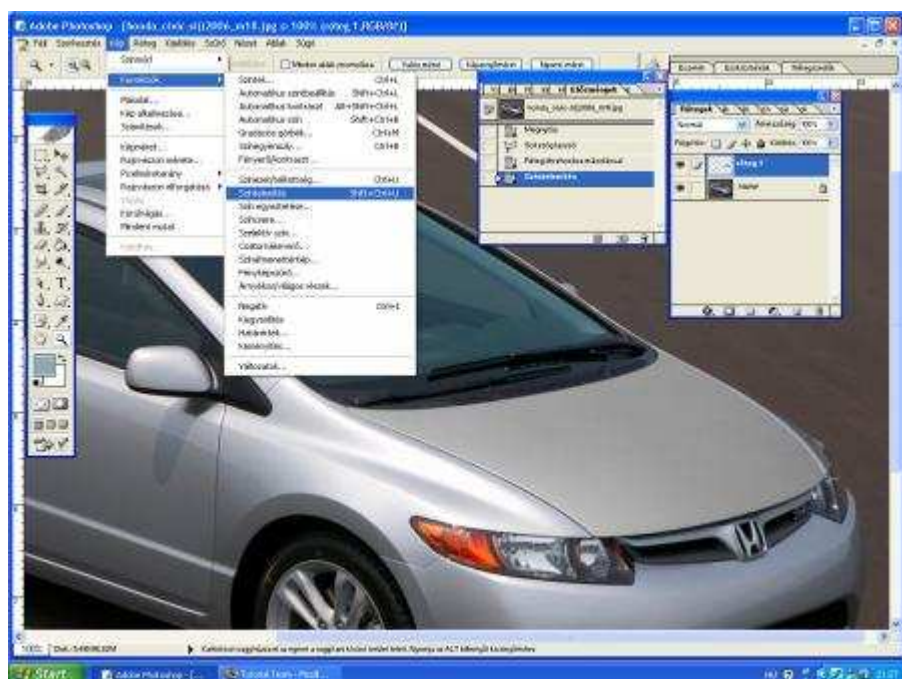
Adobe Photoshop - [honda_civic_si(2006_int8.jpg @ 100% (réteg 1, RGB/8#)]

Fájl Szerkesztés Kép Réteg Kijelölés Szűrő Nézet Ablak Súgó

Üzemmód
Korrekciók

Másolás...
Kép alkalmazása...
Számolások...

Képméret...
Rajzvászon mérete...
Pixelarányszám
Rajzvászon elforgatása
Vágás
Körülvágás...
Minden mutat

Trapping...

Szintek... Ctrl+L
Automatikus szintbeállítás Shift+Ctrl+L
Automatikus kontraszt Alt+Shift+Ctrl+L
Automatikus szín Shift+Ctrl+B
Gradációs görbék... Ctrl+M
Színegyensúly... Ctrl+B
Fényerő/Kontraszt...

Színárnyalat/telítettség... Ctrl+U
Színtelenítés Shift+Ctrl+U
Szín egyeztetése...
Színcsere...
Szelektív szín...
Csatornakeverő...
Színátmenetleképezés...
Fényképszűrő...
Árnyékok/világos részek...

Negatív Ctrl+I
Kiegyenlítés
Határérték...
Poszterizálás...

Változatok...

Előzmények
honda_civic_si(2006_int8.jpg
Megnyitás
Sokszögeltávolító
Fénysokszögeltávolító kézműszer
Színtelenítés

Rétegek
Normál Átlátszatlanság: 100%
Rögzítés: Kitöltés: 100%
réteg 1
Háttér

100% Dok.: 5,48M/8,32M
Kattintson vagy húzzon az egérrel a rajzolni kívánt terület felett. Használja az ALT billentyűt a választáshoz.

Start Adobe Photoshop - [... Tutorial Team - Mozill...